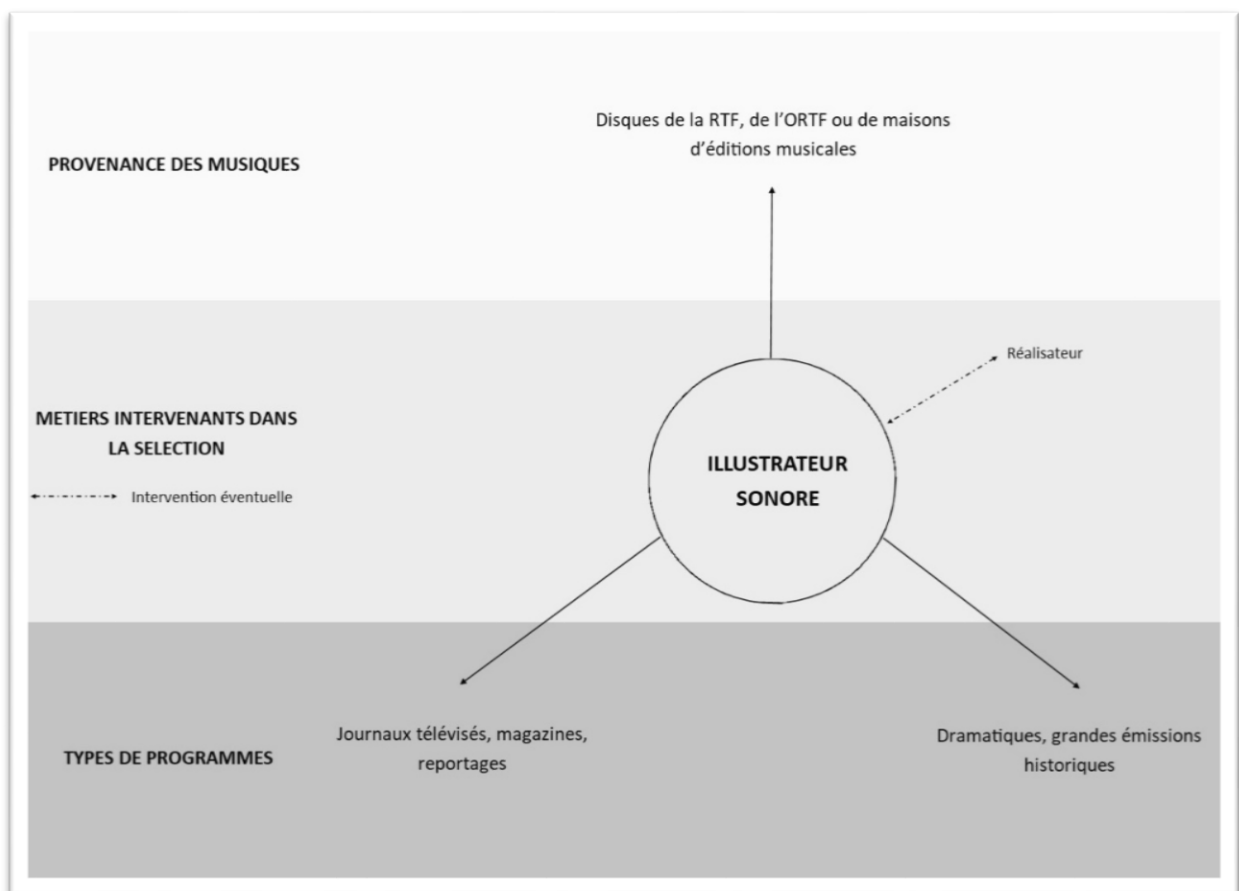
PROVENANCE DES MUSIQUES

Disques de la RTF, de l'ORTF ou de maisons d'éditions musicales

METIERS INTERVENANTS DANS LA SELECTION

Intervention éventuelle

Réalisateur

ILLUSTRATEUR SONORE

TYPES DE PROGRAMMES

Journaux télévisés, magazines, reportages

Dramatiques, grandes émissions historiques